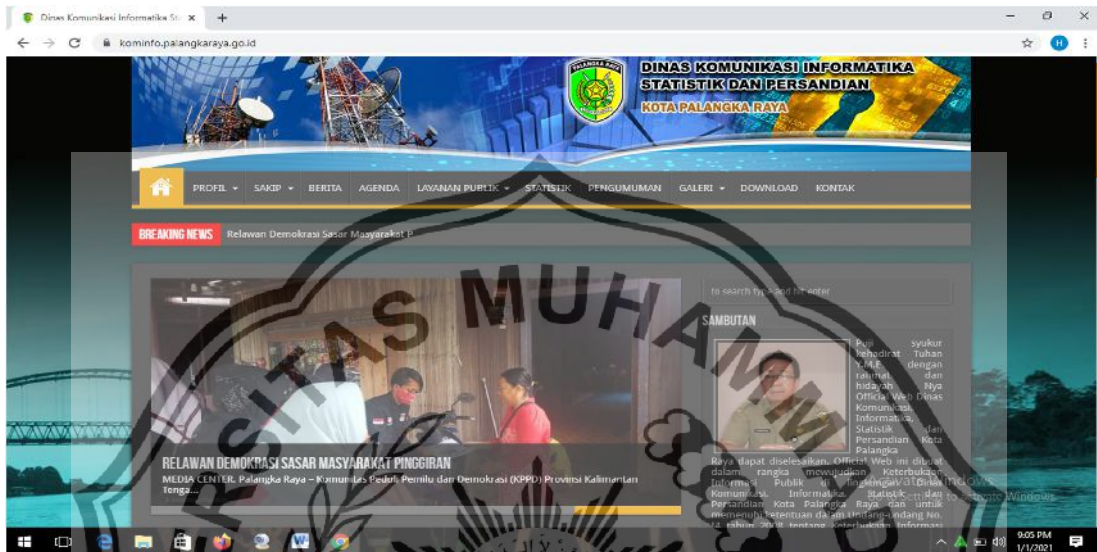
Dinas Komunikasi Informatika St ×
+
kominfo.palangkaraya.go.id

PALANGKA RAYA

DINAS KOMUNIKASI INFORMATIKA
STATISTIK DAN PERSANDIAN
KOTA PALANGKA RAYA

PROFIL ▾ SAKIP ▾ BERITA AGENDA LAYANAN PUBLIK ▾ STATISTIK PENGUMUMAN GALERI ▾ DOWNLOAD KONTAK

BREAKING NEWS Relawan Demokrasi Sasar Masyarakat P

to search type and hit enter

SAMBUTAN

Puji syukur kehadirat Tuhan Y.M.E. dengan rahmat dan hidayah Nya Official Web Dinas Komunikasi, Informatika, Statistik dan Persandian Kota Palangka Raya dapat diselesaikan. Official Web ini dibuat dalam rangka mewujudkan Keterbukaan Informasi Publik di lingkungan Dinas Komunikasi, Informatika, Statistik dan Persandian Kota Palangka Raya dan untuk memenuhi ketentuan dalam Undang-Undang No. 14 tahun 2008 tentang Keterbukaan Informasi

RELAWAN DEMOKRASI SASAR MASYARAKAT PINGGIRAN
MEDIA CENTER, Palangka Raya – Komunitas Peduli Pemilu dan Demokrasi (KPPD) Provinsi Kalimantan Tenga...

Activate Windows
Go to Settings to activate Windows.

9:05 PM
1/1/2021

SITAS MUHAMM